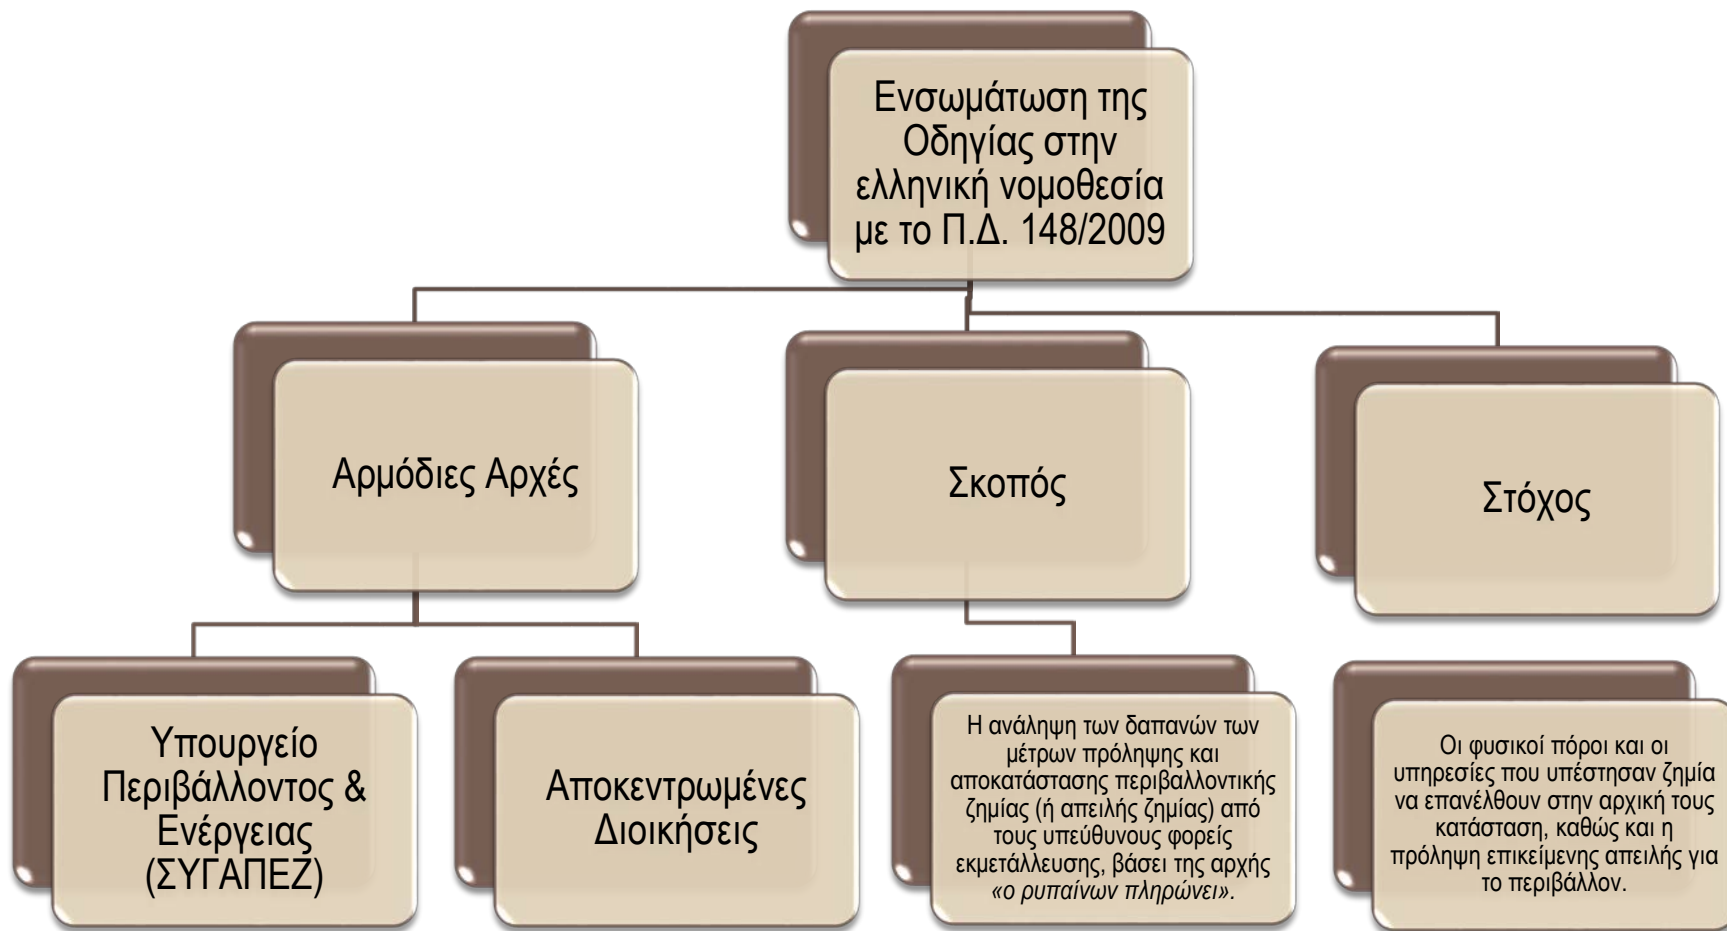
Ενσωμάτωση της Οδηγίας στην ελληνική νομοθεσία με το Π.Δ. 148/2009

Αρμόδιες Αρχές

Σκοπός

Στόχος

Υπουργείο Περιβάλλοντος & Ενέργειας (ΣΥΓΑΠΕΖ)

Αποκεντρωμένες Διοικήσεις

Η ανάληψη των δαπανών των μέτρων πρόληψης και αποκατάστασης περιβαλλοντικής ζημίας (ή απειλής ζημίας) από τους υπεύθυνους φορείς εκμετάλλευσης, βάσει της αρχής «ο ρυπαίνων πληρώνει».

Οι φυσικοί πόροι και οι υπηρεσίες που υπέστησαν ζημία να επανέλθουν στην αρχική τους κατάσταση, καθώς και η πρόληψη επικείμενης απειλής για το περιβάλλον.